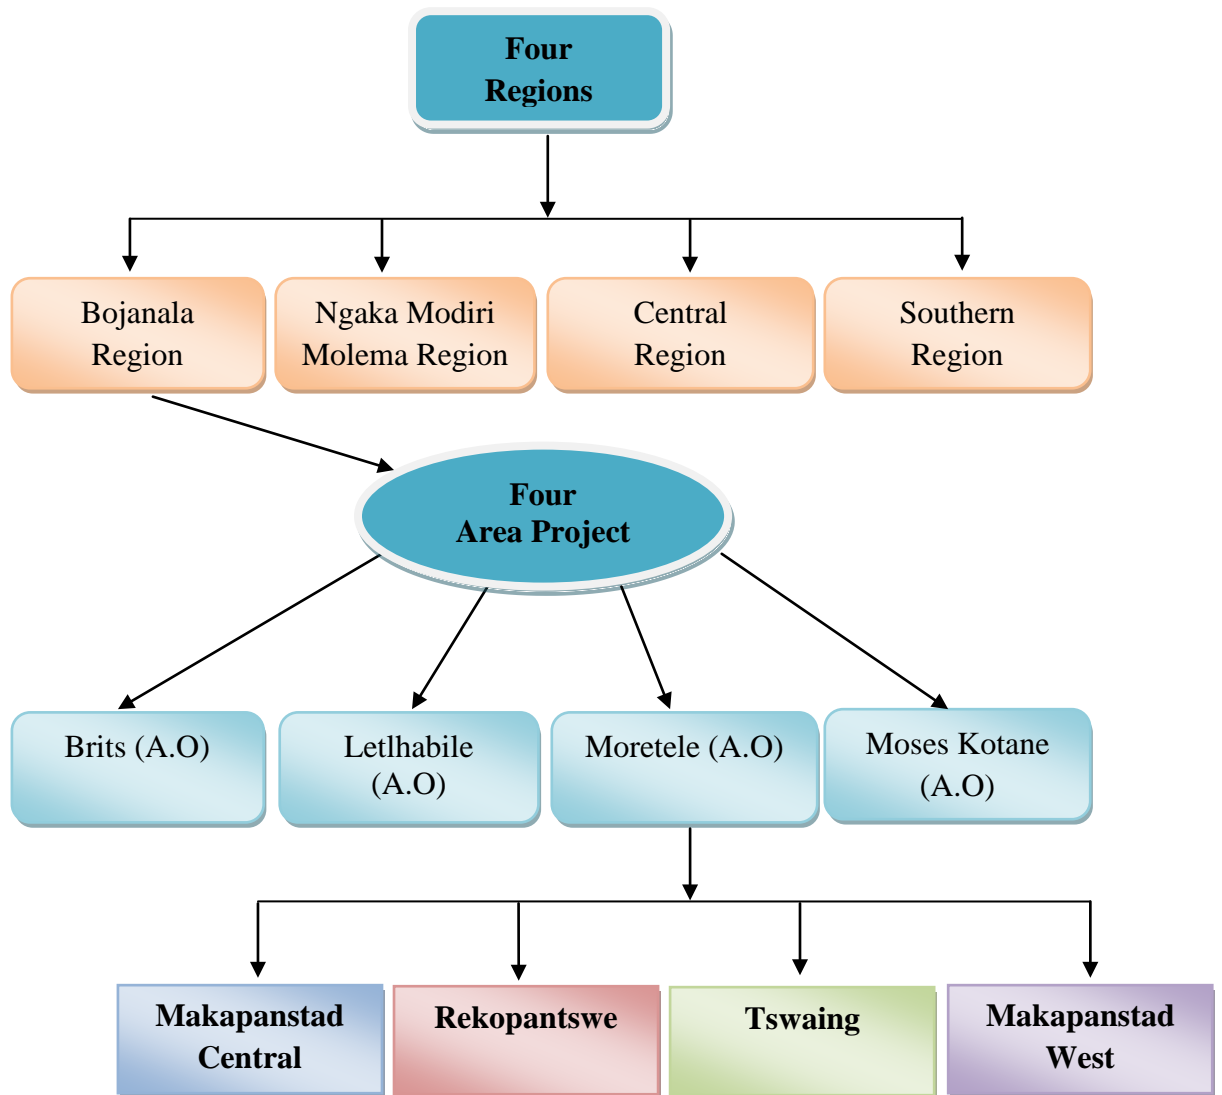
Four Regions

Bojanala Region

Ngaka Modiri Molema Region

Central Region

Southern Region

Four Area Project

Brits (A.O)

Letlhabile (A.O)

Moretele (A.O)

Moses Kotane (A.O)

Makapanstad Central

Rekopantswe

Tswaing

Makapanstad West